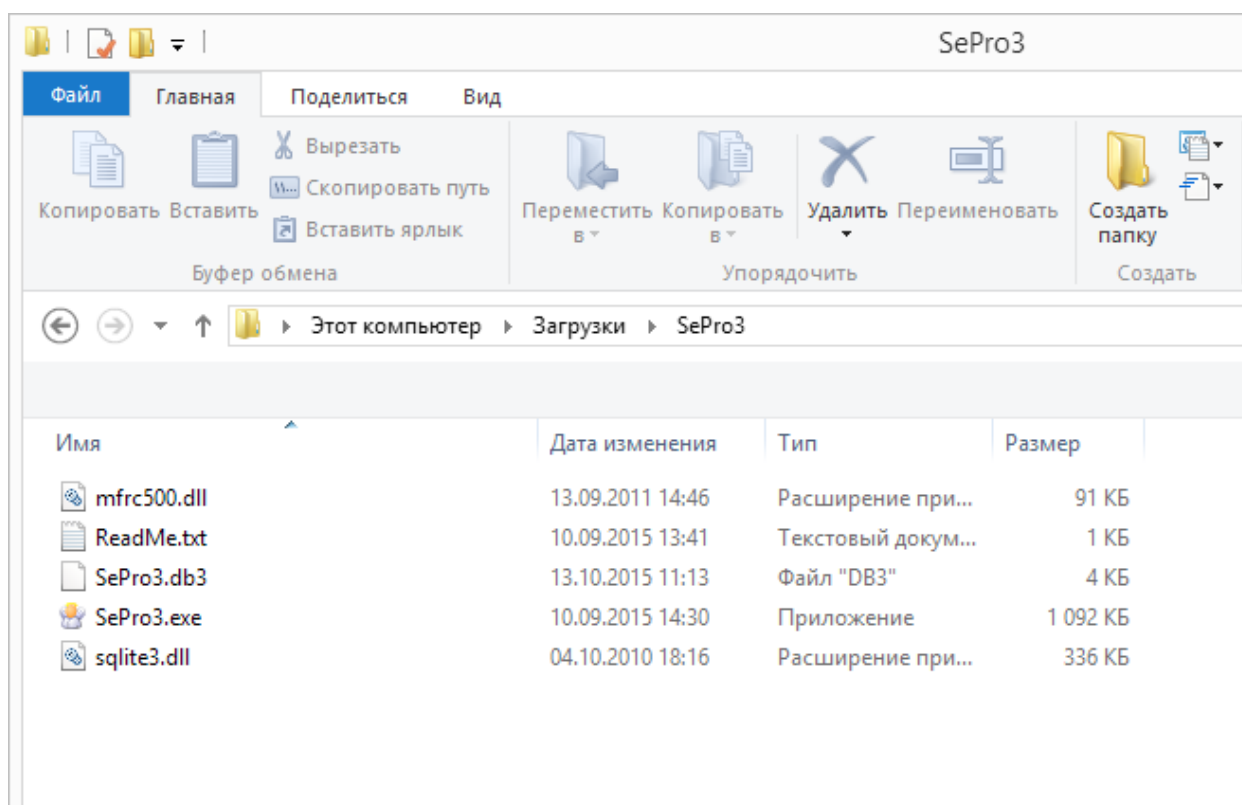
SePro3

Файл Главная Поделиться Вид

Копировать Вставить
Вырезать
Скопировать путь
Вставить ярлык
Буфер обмена

Переместить в
Копировать в
Удалить
Переименовать
Упорядочить

Создать папку
Создать

Этот компьютер ▸ Загрузки ▸ SePro3

| Имя | Дата изменения | Тип | Размер |
|---|---|---|---|
| mfrc500.dll | 13.09.2011 14:46 | Расширение при... | 91 КБ |
| ReadMe.txt | 10.09.2015 13:41 | Текстовый докум... | 1 КБ |
| SePro3.db3 | 13.10.2015 11:13 | Файл "DB3" | 4 КБ |
| SePro3.exe | 10.09.2015 14:30 | Приложение | 1 092 КБ |
| sqlite3.dll | 04.10.2010 18:16 | Расширение при... | 336 КБ |